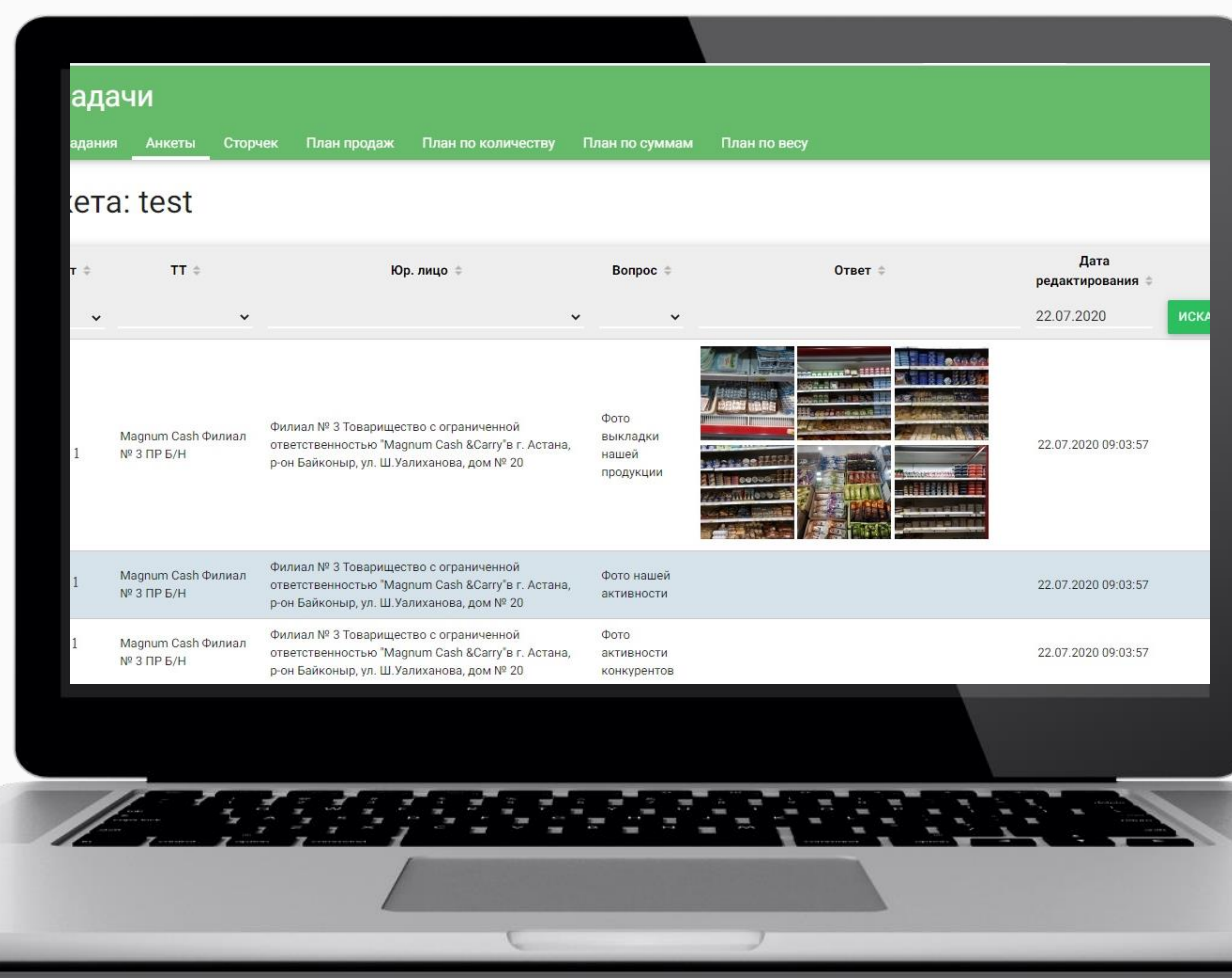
адачи

адания Анкеты Сторчек План продаж План по количеству План по суммам План по весу

кета: test

| т | ТТ | Юр. лицо | Вопрос | Ответ | Дата редактирования | |
|---|---|---|---|---|---|---|
| | | | | | 22.07.2020 | ИСКА |
| 1 | Magnum Cash Филиал № 3 ПР Б/Н | Филиал № 3 Товарищество с ограниченной ответственностью "Magnum Cash &Carry"в г. Астана, р-он Байконыр, ул. Ш.Уалиханова, дом № 20 | Фото выкладки нашей продукции | | 22.07.2020 09:03:57 | |
| 1 | Magnum Cash Филиал № 3 ПР Б/Н | Филиал № 3 Товарищество с ограниченной ответственностью "Magnum Cash &Carry"в г. Астана, р-он Байконыр, ул. Ш.Уалиханова, дом № 20 | Фото нашей активности | | 22.07.2020 09:03:57 | |
| 1 | Magnum Cash Филиал № 3 ПР Б/Н | Филиал № 3 Товарищество с ограниченной ответственностью "Magnum Cash &Carry"в г. Астана, р-он Байконыр, ул. Ш.Уалиханова, дом № 20 | Фото активности конкурентов | | 22.07.2020 09:03:57 | |